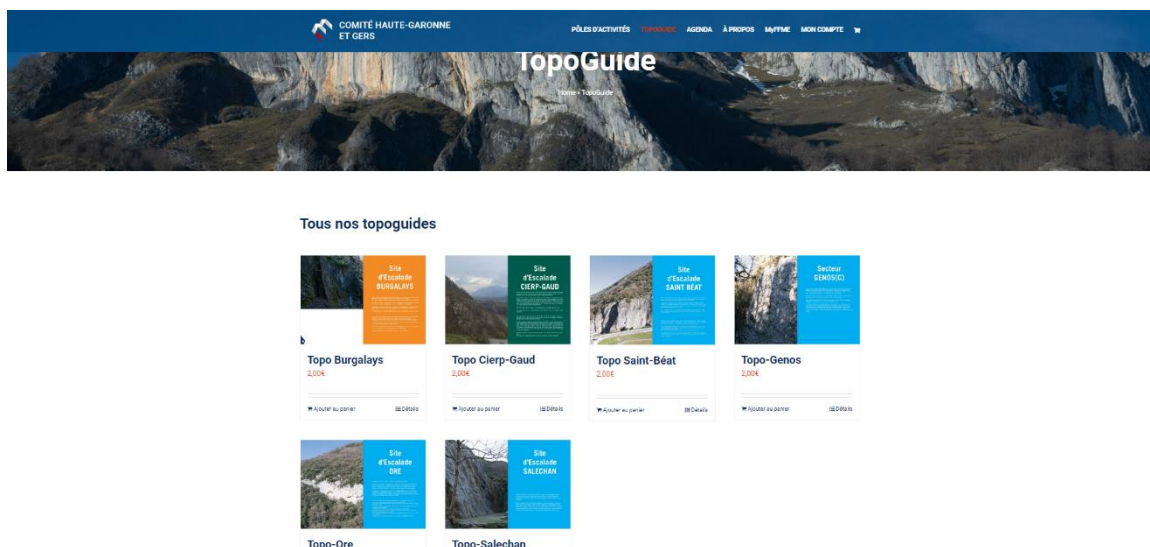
COMITÉ HAUTE-GARONNE ET GERS

PÔLES D'ACTIVITÉS TOPOGUIDE AGENDA À PROPOS MyFFME MON COMPTE

TopoGuide

Home » TopoGuide

Tous nos topoguides

Site d'Escalade BURGALAYS

Topo Burgalays
2,00€
Ajouter au panier
Détails

Site d'Escalade CIERP-GAUD

Topo Cierp-Gaud
2,00€
Ajouter au panier
Détails

Site d'Escalade SAINT BÉAT

Topo Saint-Béat
2,00€
Ajouter au panier
Détails

Secteur GENOS(C)

Topo-Genos
2,00€
Ajouter au panier
Détails

Site d'Escalade ORE

Topo-Ore

Site d'Escalade SALECHAN

Topo-Salechan